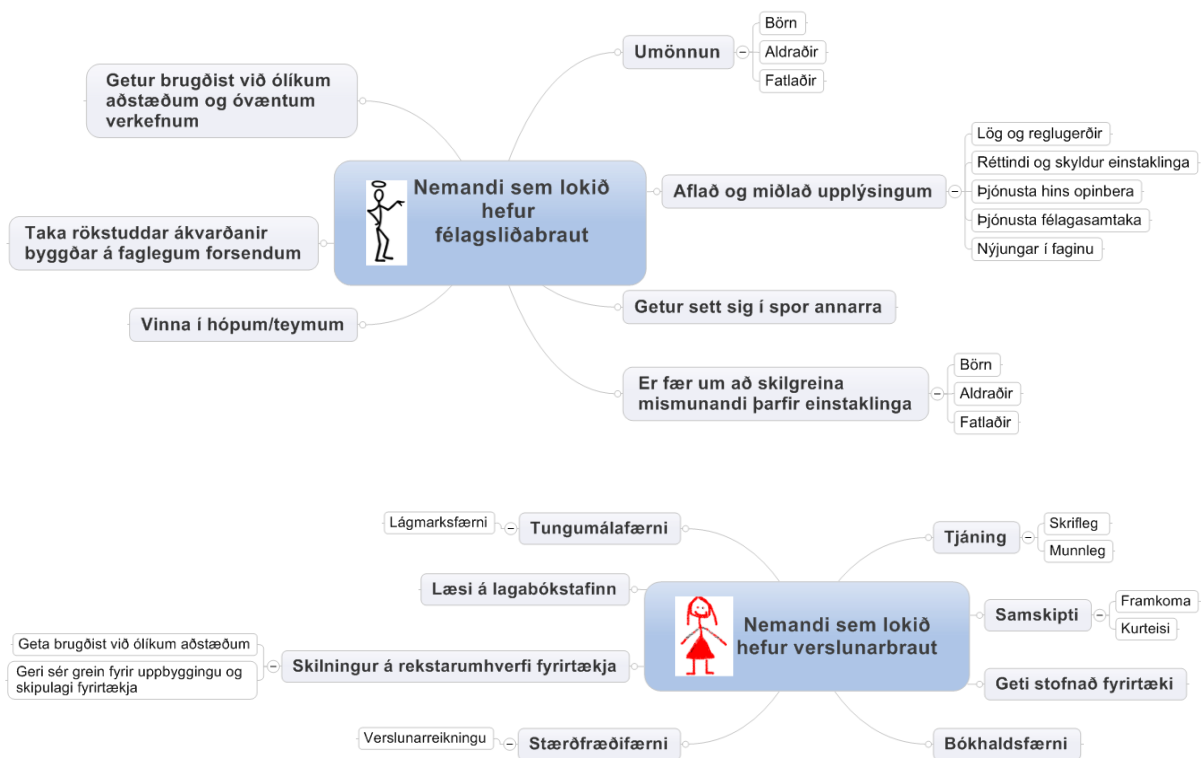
Nemandi sem lokið hefur félagsliðabraut

Umönnun
Börn
Aldraðir
Fatlaðir

Aflað og miðlað upplýsingum
Lög og reglugerðir
Réttindi og skyldur einstaklinga
Þjónusta hins opinbera
Þjónusta félagasamtaka
Nýjungar í faginu

Getur sett sig í spor annarra

Er fær um að skilgreina mismunandi þarfir einstaklinga
Börn
Aldraðir
Fatlaðir

Getur brugðist við ólíkum aðstæðum og óvæntum verkefnum

Taka rökstuddar ákvarðanir byggðar á faglegum forsendum

Vinna í hópum/teymum

Nemandi sem lokið hefur verslunarbraut

Tungumálafærni
Lágmarksfærni

Læsi á lagabókstafinn

Skilningur á rekstarumhverfi fyrirtækja
Geta brugðist við ólíkum aðstæðum
Geri sér grein fyrir uppbyggingu og skipulagi fyrirtækja

Stærðfræðifærni
Verslunarreikningu

Tjáning
Skrifleg
Munnleg

Samskipti
Framkoma
Kurteisi

Geti stofnað fyrirtæki

Bókhaldsfærni